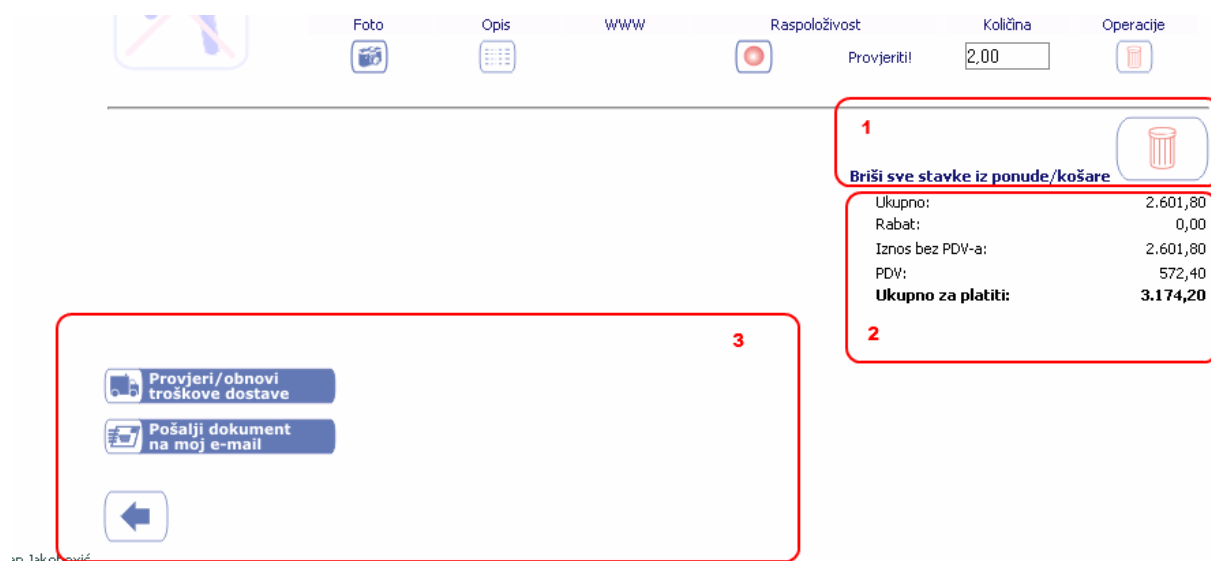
| Foto | Opis | WWW | Raspoloživost | Količina | Operacije |
|---|---|---|---|---|---|
| | | | Provjeriti! | 2,00 | |

1

Briši sve stavke iz ponude/košare

| | |
|---|---|
| Ukupno: | 2.601,80 |
| Rabat: | 0,00 |
| Iznos bez PDV-a: | 2.601,80 |
| PDV: | 572,40 |
| **Ukupno za platiti:** | **3.174,20** |

2

3

Provjeri/obnovi troškove dostave

Pošalji dokument na moj e-mail

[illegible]n Jako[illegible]ić